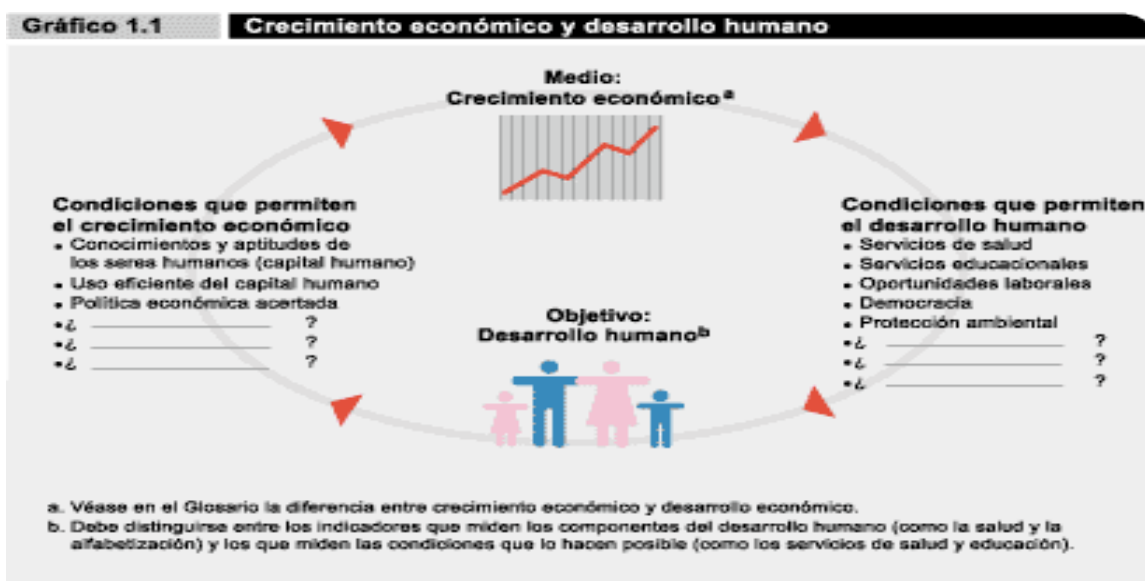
Gráfico 1.1 Crecimiento económico y desarrollo humano

Medio:
Crecimiento económico$^{a}$

Condiciones que permiten el crecimiento económico
• Conocimientos y aptitudes de los seres humanos (capital humano)
• Uso eficiente del capital humano
• Política económica acertada
• ¿ ______________ ?
• ¿ ______________ ?
• ¿ ______________ ?

Objetivo:
Desarrollo humano$^{b}$

Condiciones que permiten el desarrollo humano
• Servicios de salud
• Servicios educacionales
• Oportunidades laborales
• Democracia
• Protección ambiental
• ¿ ______________ ?
• ¿ ______________ ?
• ¿ ______________ ?

a. Véase en el Glosario la diferencia entre crecimiento económico y desarrollo económico.
b. Debe distinguirse entre los indicadores que miden los componentes del desarrollo humano (como la salud y la alfabetización) y los que miden las condiciones que lo hacen posible (como los servicios de salud y educación).